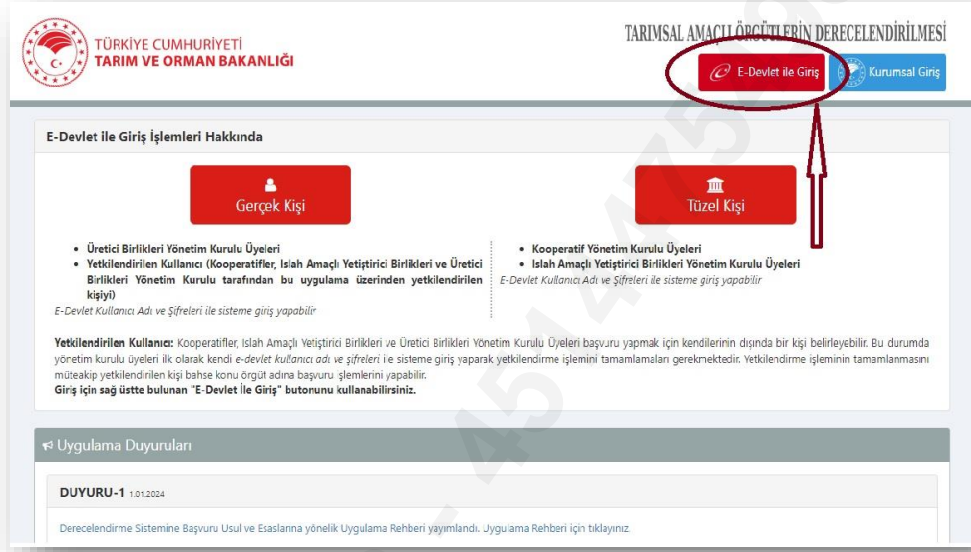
TÜRKİYE CUMHURİYETİ
TARIM VE ORMAN BAKANLIĞI

TARIMSAL AMAÇLI ÖRGÜTLERİN DERECELENDİRİLMESİ

E-Devlet ile Giriş

Kurumsal Giriş

E-Devlet ile Giriş İşlemleri Hakkında

Gerçek Kişi

- Üretici Birlikleri Yönetim Kurulu Üyeleri
- Yetkilendirilen Kullanıcı (Kooperatifler, Islah Amaçlı Yetiştirici Birlikleri ve Üretici Birlikleri Yönetim Kurulu tarafından bu uygulama üzerinden yetkilendirilen kişiyi)

E-Devlet Kullanıcı Adı ve Şifreleri ile sisteme giriş yapabilir

Tüzel Kişi

- Kooperatif Yönetim Kurulu Üyeleri
- Islah Amaçlı Yetiştirici Birlikleri Yönetim Kurulu Üyeleri

E-Devlet Kullanıcı Adı ve Şifreleri ile sisteme giriş yapabilir

Yetkilendirilen Kullanıcı: Kooperatifler, Islah Amaçlı Yetiştirici Birlikleri ve Üretici Birlikleri Yönetim Kurulu Üyeleri başvuru yapmak için kendilerinin dışında bir kişi belirleyebilir. Bu durumda yönetim kurulu üyeleri ilk olarak kendi e-devlet kullanıcı adı ve şifreleri ile sisteme giriş yaparak yetkilendirme işlemini tamamlamaları gerekmektedir. Yetkilendirme işleminin tamamlanmasını müteakip yetkilendirilen kişi bahse konu örgüt adına başvuru işlemlerini yapabilir.
Giriş için sağ üstte bulunan "E-Devlet İle Giriş" butonunu kullanabilirsiniz.

Uygulama Duyuruları

DUYURU-1 1.01.2024

Derecelendirme Sistemine Başvuru Usul ve Esaslarına yönelik Uygulama Rehberi yayımlandı. Uygulama Rehberi için tıklayınız.